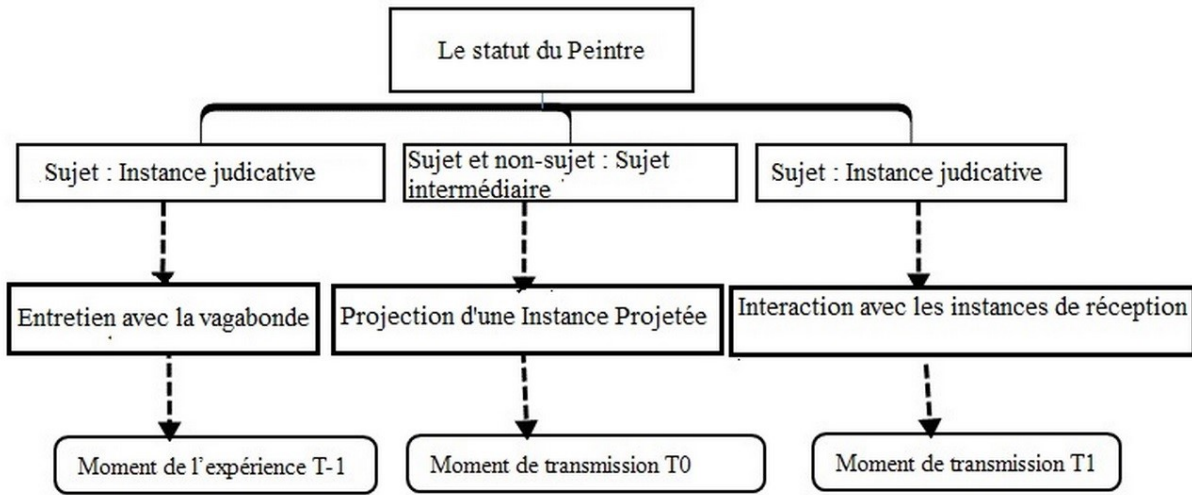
Le statut du Peintre

Sujet : Instance judicative

Sujet et non-sujet : Sujet intermédiaire

Sujet : Instance judicative

Entretien avec la vagabonde

Projection d'une Instance Projetée

Interaction avec les instances de réception

Moment de l'expérience T-1

Moment de transmission T0

Moment de transmission T1